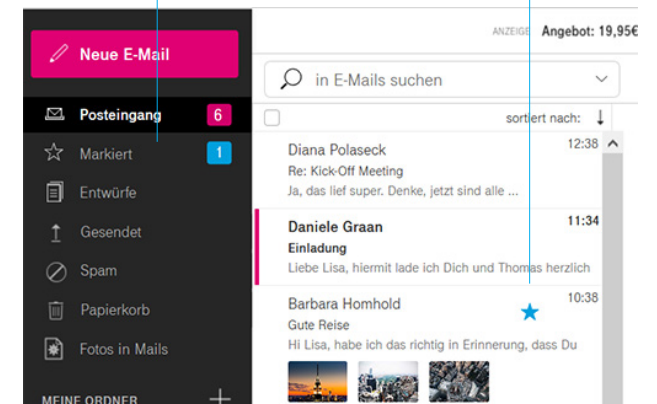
Neue E-Mail

Posteingang 6

Markiert 1

Entwürfe

Gesendet

Spam

Papierkorb

Fotos in Mails

MEINE ORDNER +

ANZEIGE Angebot: 19,95€

in E-Mails suchen

sortiert nach:

Diana Polaseck 12:38
Re: Kick-Off Meeting
Ja, das lief super. Denke, jetzt sind alle ...

Daniele Graan 11:34
Einladung
Liebe Lisa, hiermit lade ich Dich und Thomas herzlich

Barbara Homhold 10:38
Gute Reise
Hi Lisa, habe ich das richtig in Erinnerung, dass Du